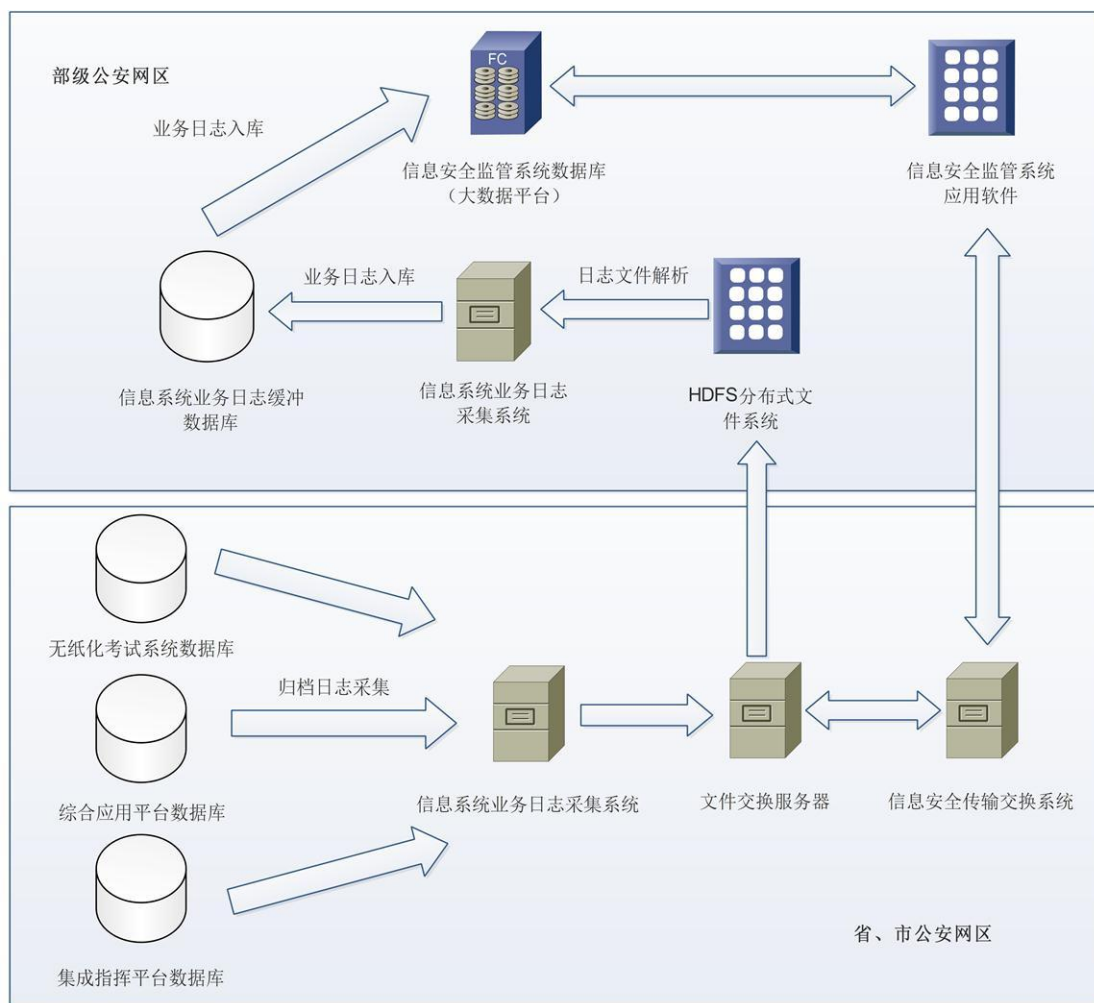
部级公安网区

业务日志入库

FC

信息安全监管系统数据库
（大数据平台）

信息安全监管系统
应用软件

业务日志入库

日志文件解析

信息系统业务日志缓冲
数据库

信息系统业务日志
采集系统

HDFS分布式文
件系统

无纸化考试系统数据库

归档日志采集

综合应用平台数据库

信息系统业务日志采集系统

文件交换服务器

信息安全传输交换系统

集成指挥平台数据库

省、市公安网区